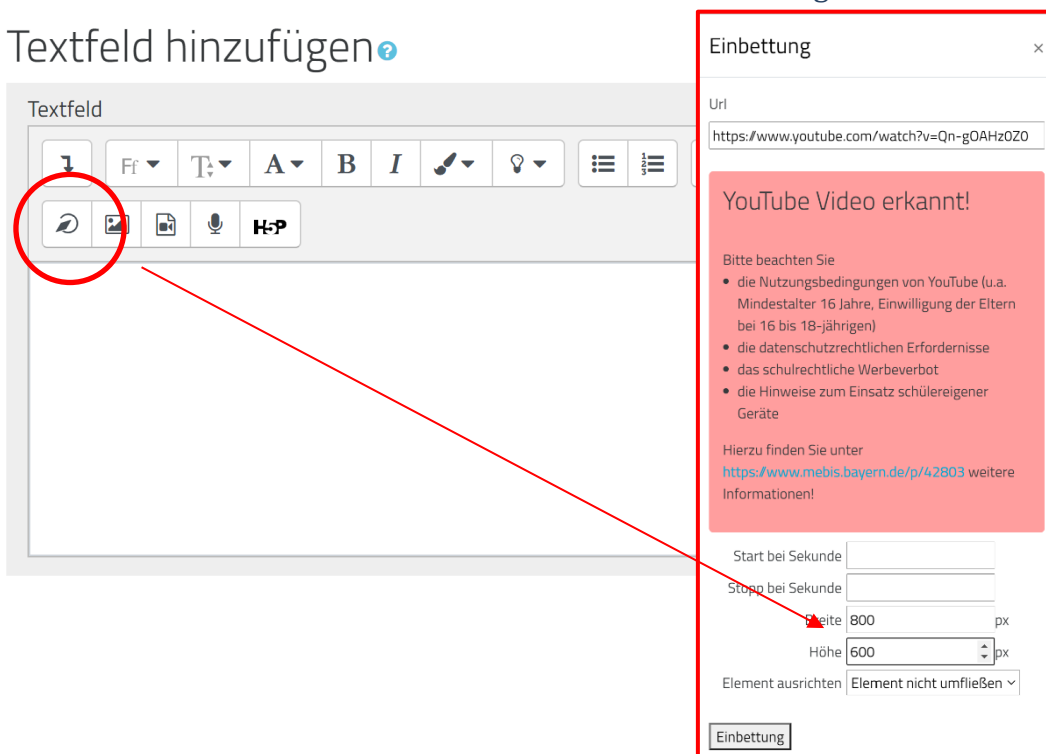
Textfeld hinzufügen

Textfeld

Ff T A B I

H5P

Einbettung ×

Url

https://www.youtube.com/watch?v=Qn-gOAHzOZ0

YouTube Video erkannt!

Bitte beachten Sie
- die Nutzungsbedingungen von YouTube (u.a. Mindestalter 16 Jahre, Einwilligung der Eltern bei 16 bis 18-jährigen)
- die datenschutzrechtlichen Erfordernisse
- das schulrechtliche Werbeverbot
- die Hinweise zum Einsatz schülereigener Geräte

Hierzu finden Sie unter https://www.mebis.bayern.de/p/42803 weitere Informationen!

Start bei Sekunde

Stopp bei Sekunde

Breite 800 px

Höhe 600 px

Element ausrichten Element nicht umfließen

Einbettung